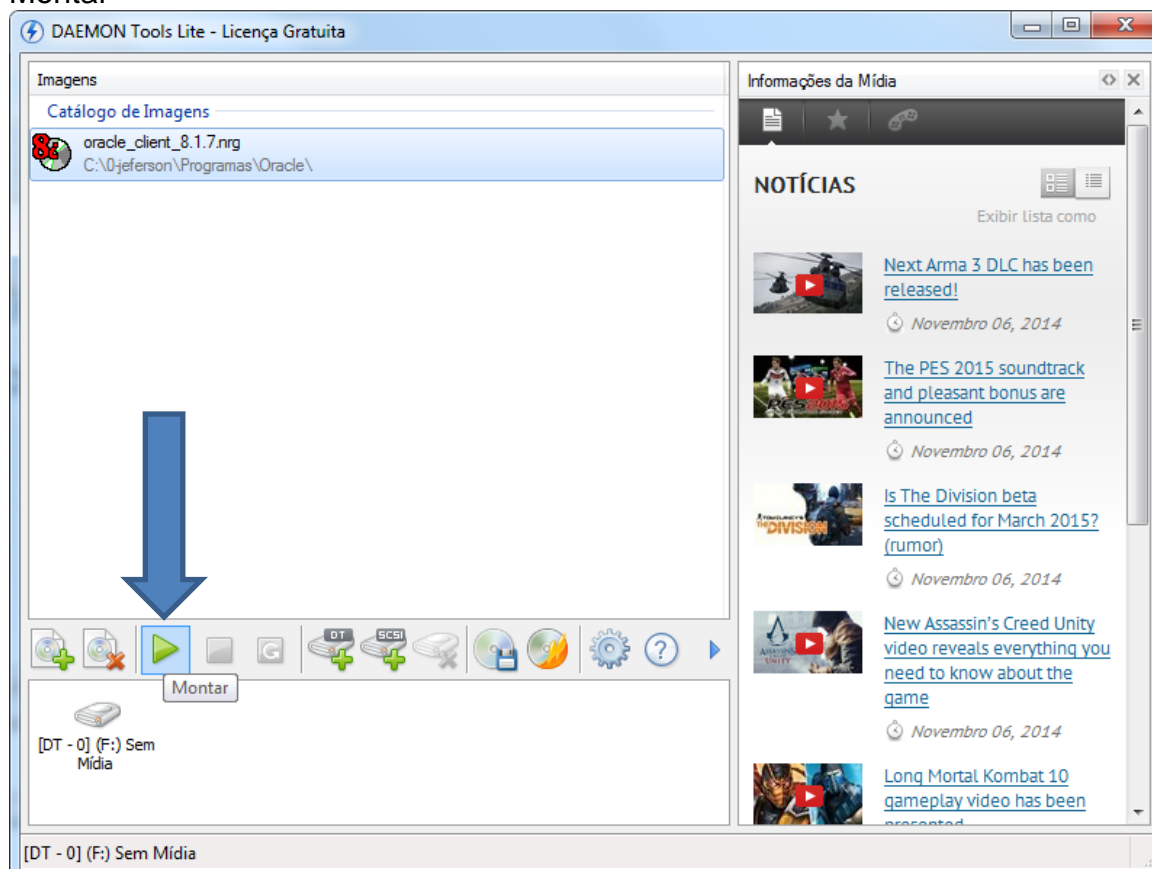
Montar

DAEMON Tools Lite - Licença Gratuita

Imagens

Catálogo de Imagens

oracle_client_8.1.7.nrg
C:\0-jeferson\Programas\Oracle\

Montar

[DT - 0] (F:) Sem Mídia

Informações da Mídia

NOTÍCIAS

Exibir lista como

Next Arma 3 DLC has been released!
Novembro 06, 2014

The PES 2015 soundtrack and pleasant bonus are announced
Novembro 06, 2014

Is The Division beta scheduled for March 2015? (rumor)
Novembro 06, 2014

New Assassin's Creed Unity video reveals everything you need to know about the game
Novembro 06, 2014

Long Mortal Kombat 10 gameplay video has been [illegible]

[DT - 0] (F:) Sem Mídia